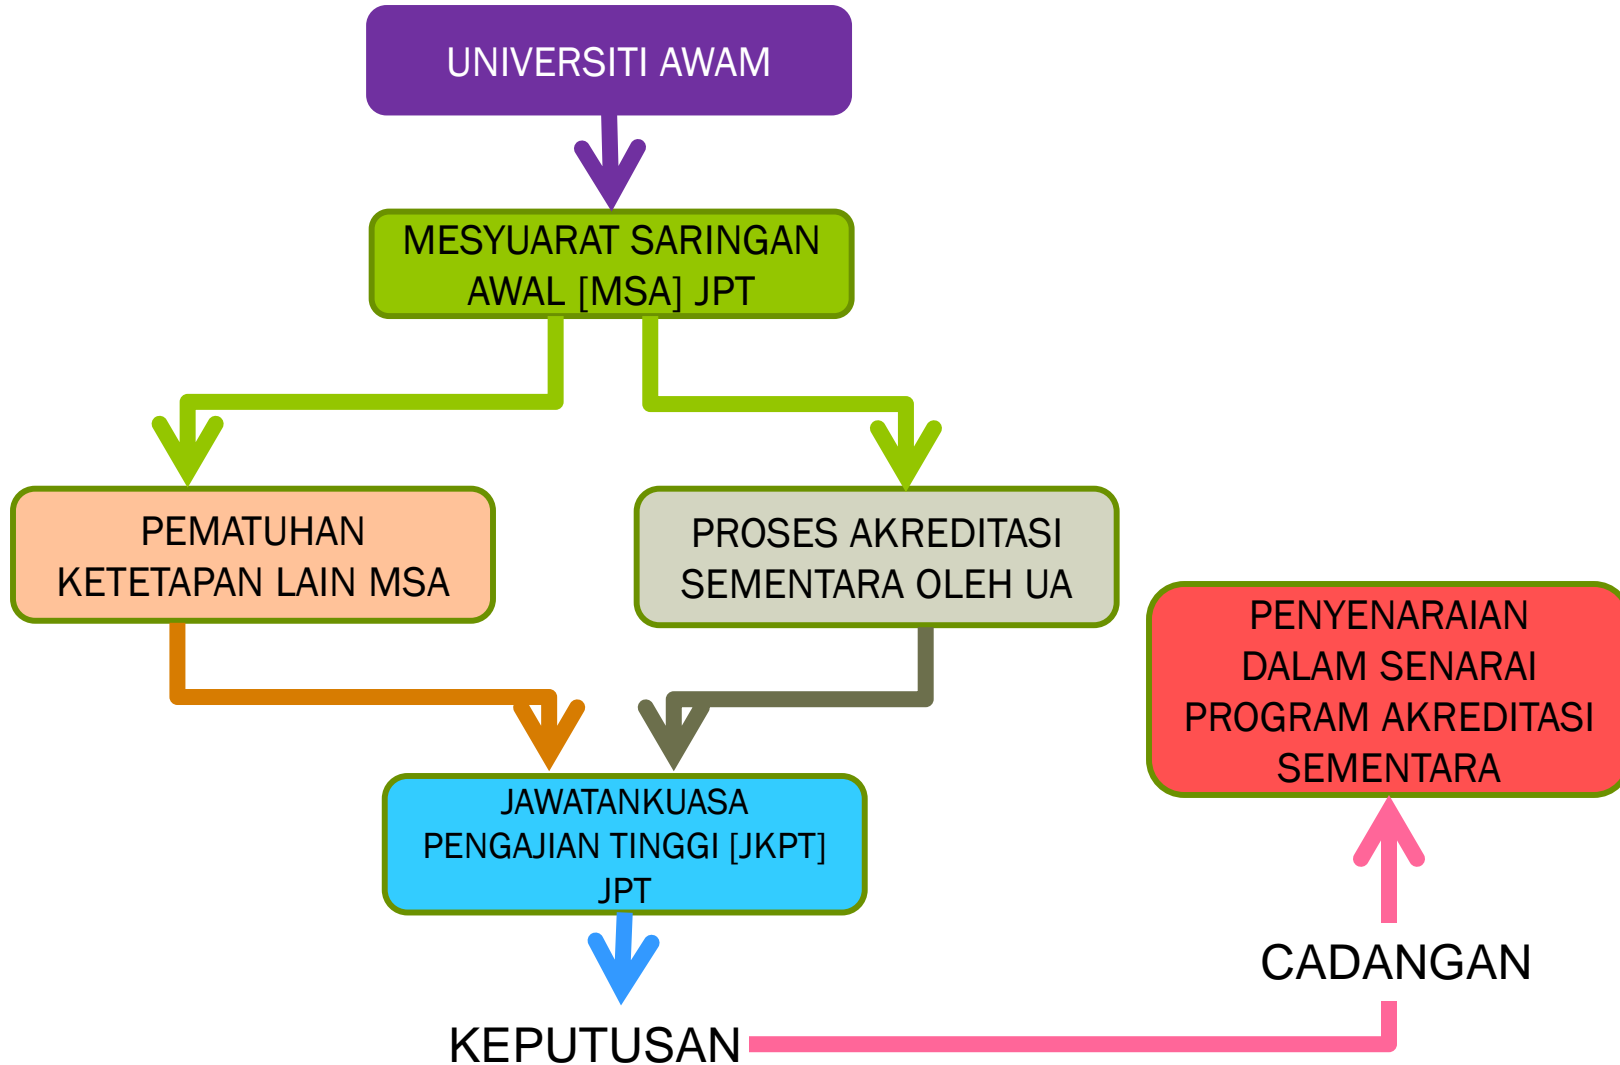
UNIVERSITI AWAM

MESYUARAT SARINGAN AWAL [MSA] JPT

PEMATUHAN KETETAPAN LAIN MSA

PROSES AKREDITASI SEMENTARA OLEH UA

PENYENARAIAN DALAM SENARAI PROGRAM AKREDITASI SEMENTARA

JAWATANKUASA PENGAJIAN TINGGI [JKPT] JPT

CADANGAN

KEPUTUSAN